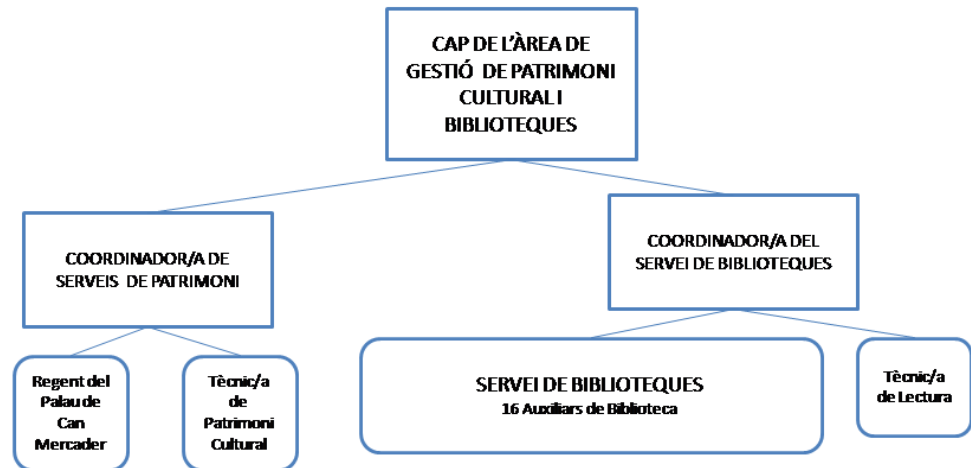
CAP DE L'ÀREA DE GESTIÓ DE PATRIMONI CULTURAL I BIBLIOTEQUES

COORDINADOR/A DE SERVEIS DE PATRIMONI

COORDINADOR/A DEL SERVEI DE BIBLIOTEQUES

Regent del Palau de Can Mercader

Tècnic/a de Patrimoni Cultural

SERVEI DE BIBLIOTEQUES
16 Auxiliars de Biblioteca

Tècnic/a de Lectura